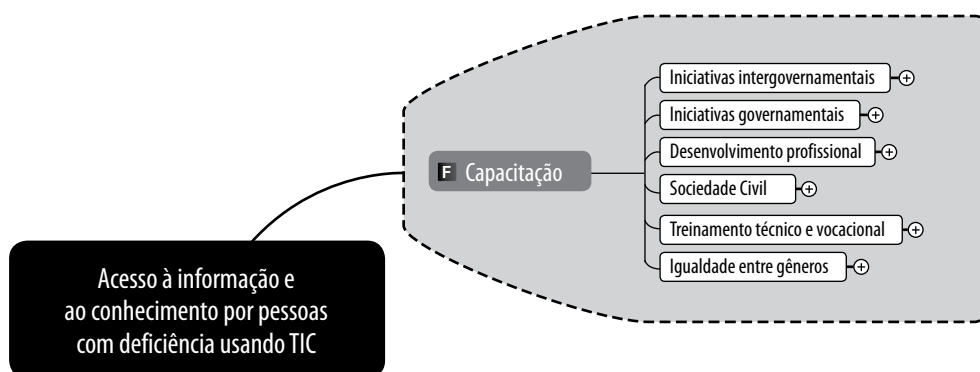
Acesso à informação e ao conhecimento por pessoas com deficiência usando TIC

F Capacitação

Iniciativas intergovernamentais

Iniciativas governamentais

Desenvolvimento profissional

Sociedade Civil

Treinamento técnico e vocacional

Igualdade entre gêneros